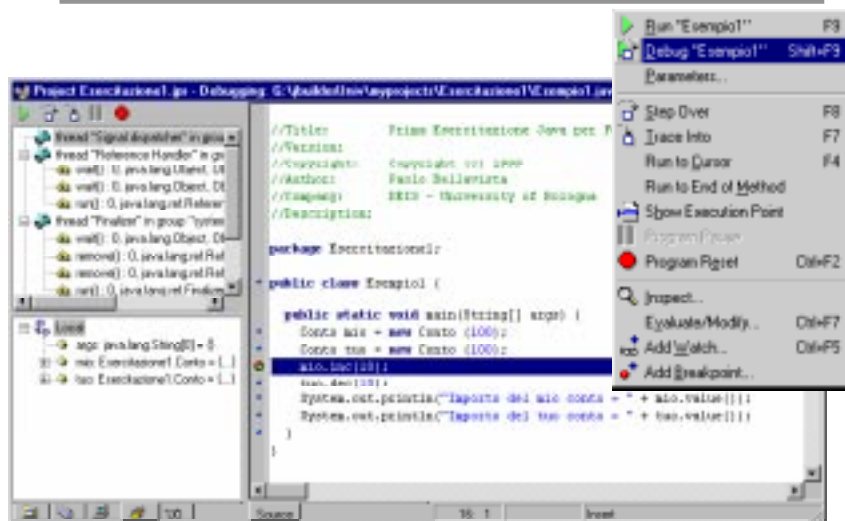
Project Esercitazione1.jpx - Debugging: G:\jbuilder\mie\myprojects\Esercitazione1\Esempio1.java

thread "Signal dispatcher" in grou
thread "Reference Handler" in gro
wait() : 0, java.lang.Object, Ut
wait() : 0, java.lang.Object, Ob
run() : 0, java.lang.ref.Referer
thread "Finalizer" in group: "system
wait() : 0, java.lang.Object, Ob
remove() : 0, java.lang.ref.Ref
remove() : 0, java.lang.ref.Ref
run() : 0, java.lang.ref.Finalize

Local
args: java.lang.String[0] = 0
mio: Esercitazione1.Conto = {...}
tuo: Esercitazione1.Conto = {...}

//Title: Primo Esercitazione Java per F
//Version:
//Copyright: Copyright (c) 1999
//Author: Paolo Bellavista
//Company: DEIS - University of Bologna
//Description:

package Esercitazione1;

public class Esempio1 {

public static void main(String[] args) {
Conto mio = new Conto(100);
Conto tuo = new Conto(100);
mio.inc(10);
tuo.dec(10);
System.out.println("Importo del mio conto = " + mio.value());
System.out.println("Importo del tuo conto = " + tuo.value());
}
}

Source 16: 1 Insert

Run "Esempio1" F9
Debug "Esempio1" Shift+F9
Parameters...
Step Over F8
Trace Into F7
Run to Cursor F4
Run to End of Method
Show Execution Point
Program Pause
Program Reset Ctrl+F2
Inspect...
Evaluate/Modify... Ctrl+F7
Add Watch... Ctrl+F5
Add Breakpoint...